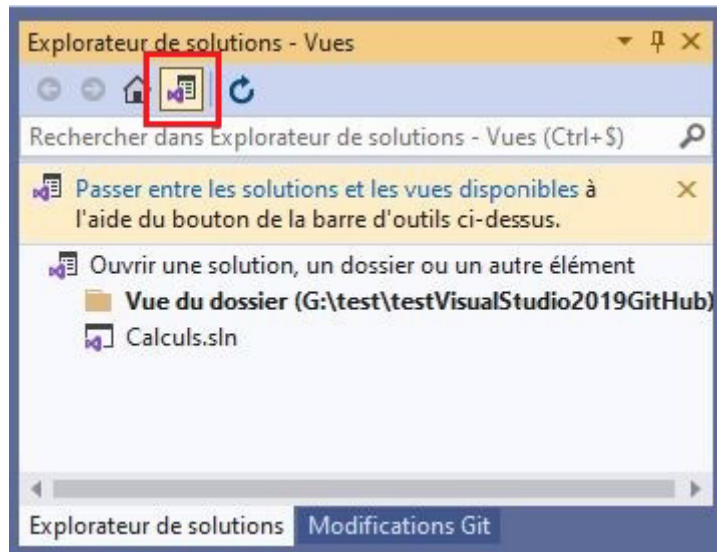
Explorateur de solutions - Vues

Rechercher dans Explorateur de solutions - Vues (Ctrl+$)

Passer entre les solutions et les vues disponibles à l'aide du bouton de la barre d'outils ci-dessus.

Ouvrir une solution, un dossier ou un autre élément
**Vue du dossier (G:\test\testVisualStudio2019GitHub)**
Calculs.sln

Explorateur de solutions | Modifications Git